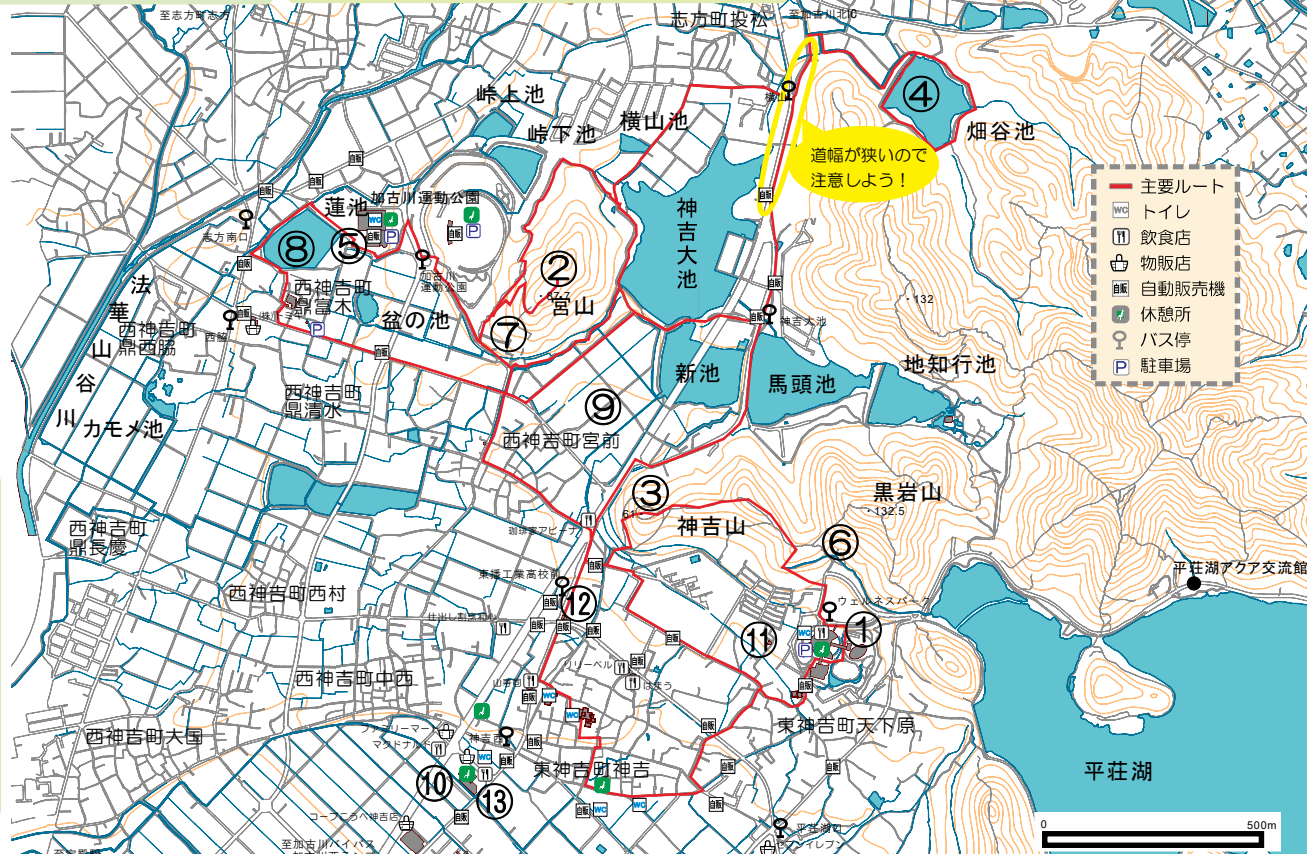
至志方町志方
志方町投松
至加古川北IC
峠上池
峠下池
横山池
横山
④
畑谷池
道幅が狭いので注意しよう！
主要ルート
トイレ
飲食店
物販店
自動販売機
休憩所
バス停
駐車場
加古川運動公園
蓮池
⑤
⑧
②
宮山
神吉大池
志方南口
加古川運動公園
法華山谷川
西神吉町鼎富木
盆の池
⑦
西神吉町鼎西脇
神吉大池
・132
新池
馬頭池
地知行池
西神吉町鼎清水
⑨
カモメ池
西神吉町宮前
③
黒岩山
・132.5
神吉山
・61
⑥
西神吉町鼎長慶
東播工業高校前
平荘湖アクア交流館
西神吉町西村
⑫
ウェルネスパーク
⑪
①
西神吉町中西
東神吉町天下原
西神吉町大国
マクドナルド
神吉
東神吉町神吉
⑩
⑬
平荘湖
コープこうべ神吉店
至加古川バイパス
0
500m